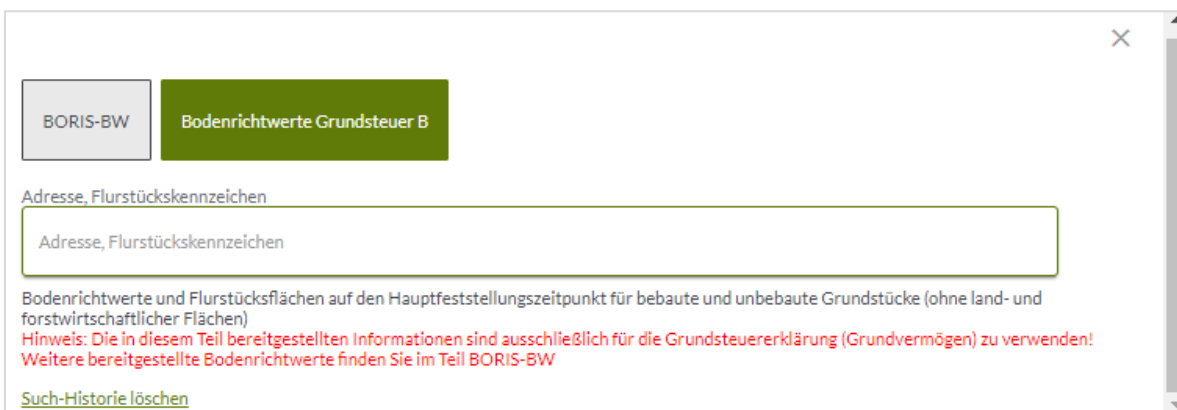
×

BORIS-BW

Bodenrichtwerte Grundsteuer B

Adresse, Flurstückskennzeichen

Adresse, Flurstückskennzeichen

Bodenrichtwerte und Flurstücksflächen auf den Hauptfeststellungszeitpunkt für bebaute und unbebaute Grundstücke (ohne land- und forstwirtschaftlicher Flächen)
Hinweis: Die in diesem Teil bereitgestellten Informationen sind ausschließlich für die Grundsteuererklärung (Grundvermögen) zu verwenden! Weitere bereitgestellte Bodenrichtwerte finden Sie im Teil BORIS-BW

Such-Historie löschen